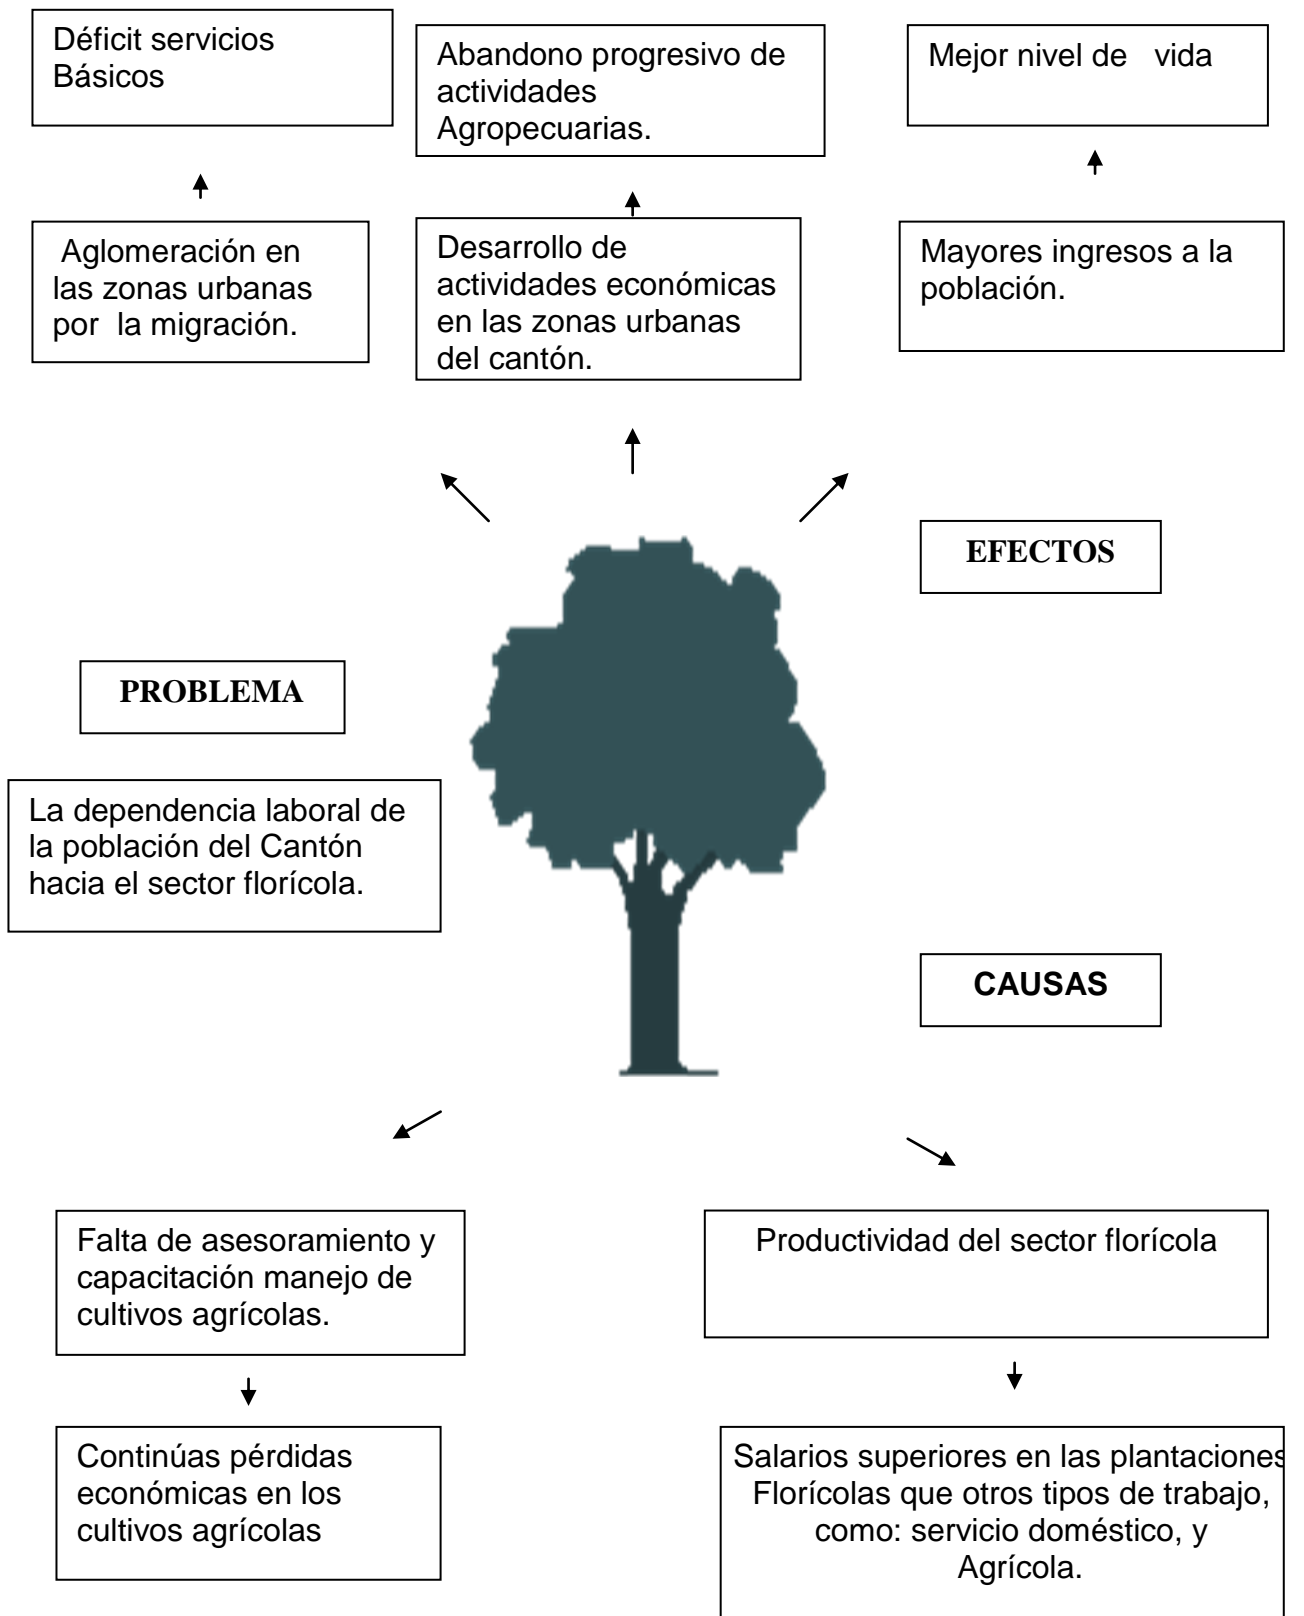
Déficit servicios Básicos

Abandono progresivo de actividades Agropecuarias.

Mejor nivel de vida

Aglomeración en las zonas urbanas por la migración.

Desarrollo de actividades económicas en las zonas urbanas del cantón.

Mayores ingresos a la población.

EFECTOS

PROBLEMA

La dependencia laboral de la población del Cantón hacia el sector florícola.

CAUSAS

Falta de asesoramiento y capacitación manejo de cultivos agrícolas.

Productividad del sector florícola

Continúas pérdidas económicas en los cultivos agrícolas

Salarios superiores en las plantaciones Florícolas que otros tipos de trabajo, como: servicio doméstico, y Agrícola.